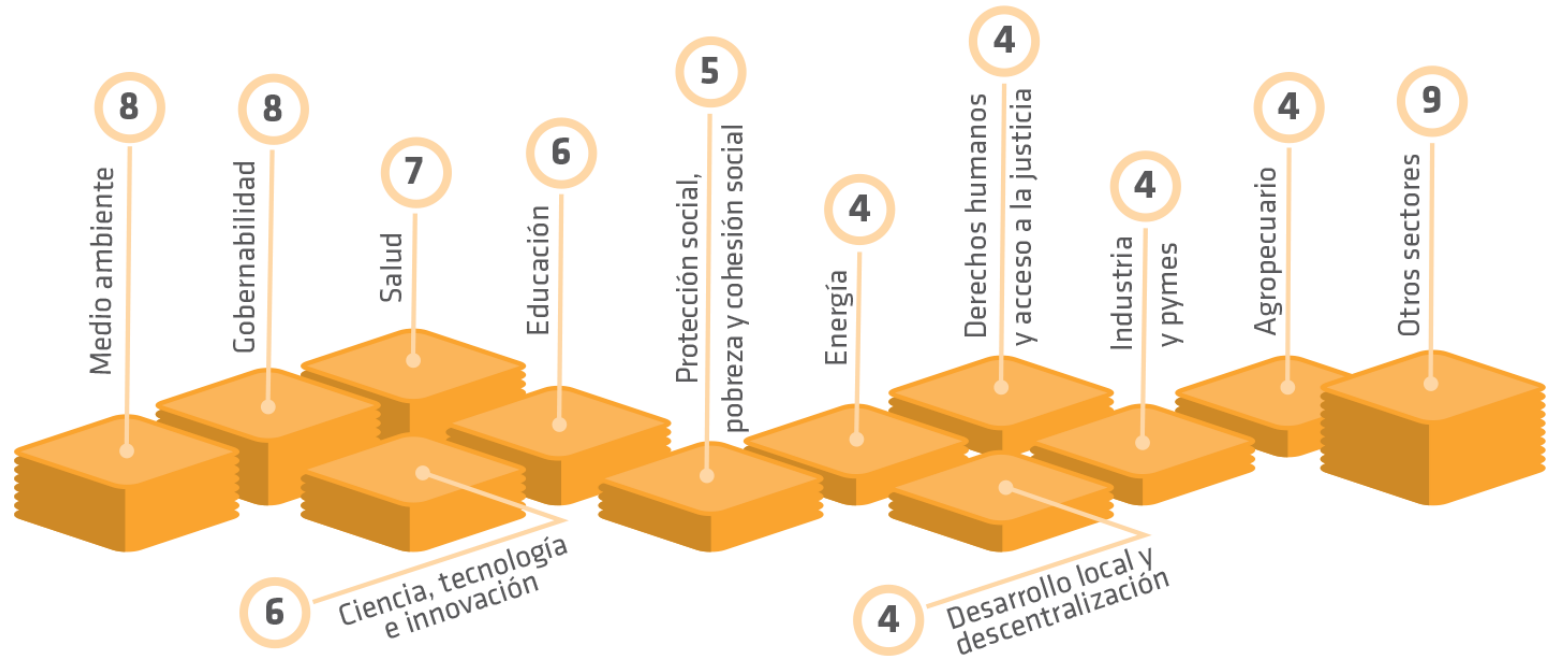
8
Medio ambiente

8
Gobernabilidad

7
Salud

6
Educación

5
Protección social, pobreza y cohesión social

4
Energía

4
Derechos humanos y acceso a la justicia

4
Industria y pymes

4
Agropecuario

9
Otros sectores

6
Ciencia, tecnología e innovación

4
Desarrollo local y descentralización